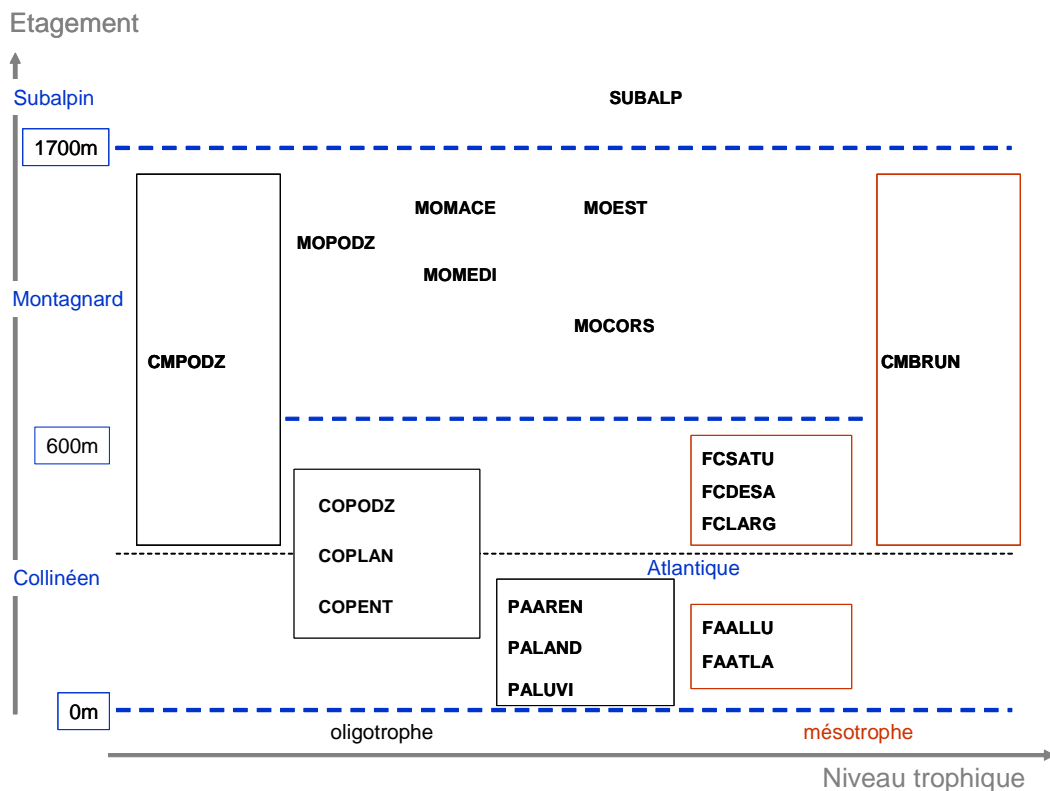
Etagement

Subalpin

SUBALP

1700m

MOMACE

MOEST

MOPODZ

MOMEDI

Montagnard

MOCORS

CMPODZ

CMBRUN

600m

FCSATU

FCDESA

FCLARG

COPODZ

COPLAN

COPENT

Collinéen

Atlantique

PAAREN

PALAND

PALUVI

FAALLU

FAATLA

0m

oligotrophe

mésotrophe

Niveau trophique